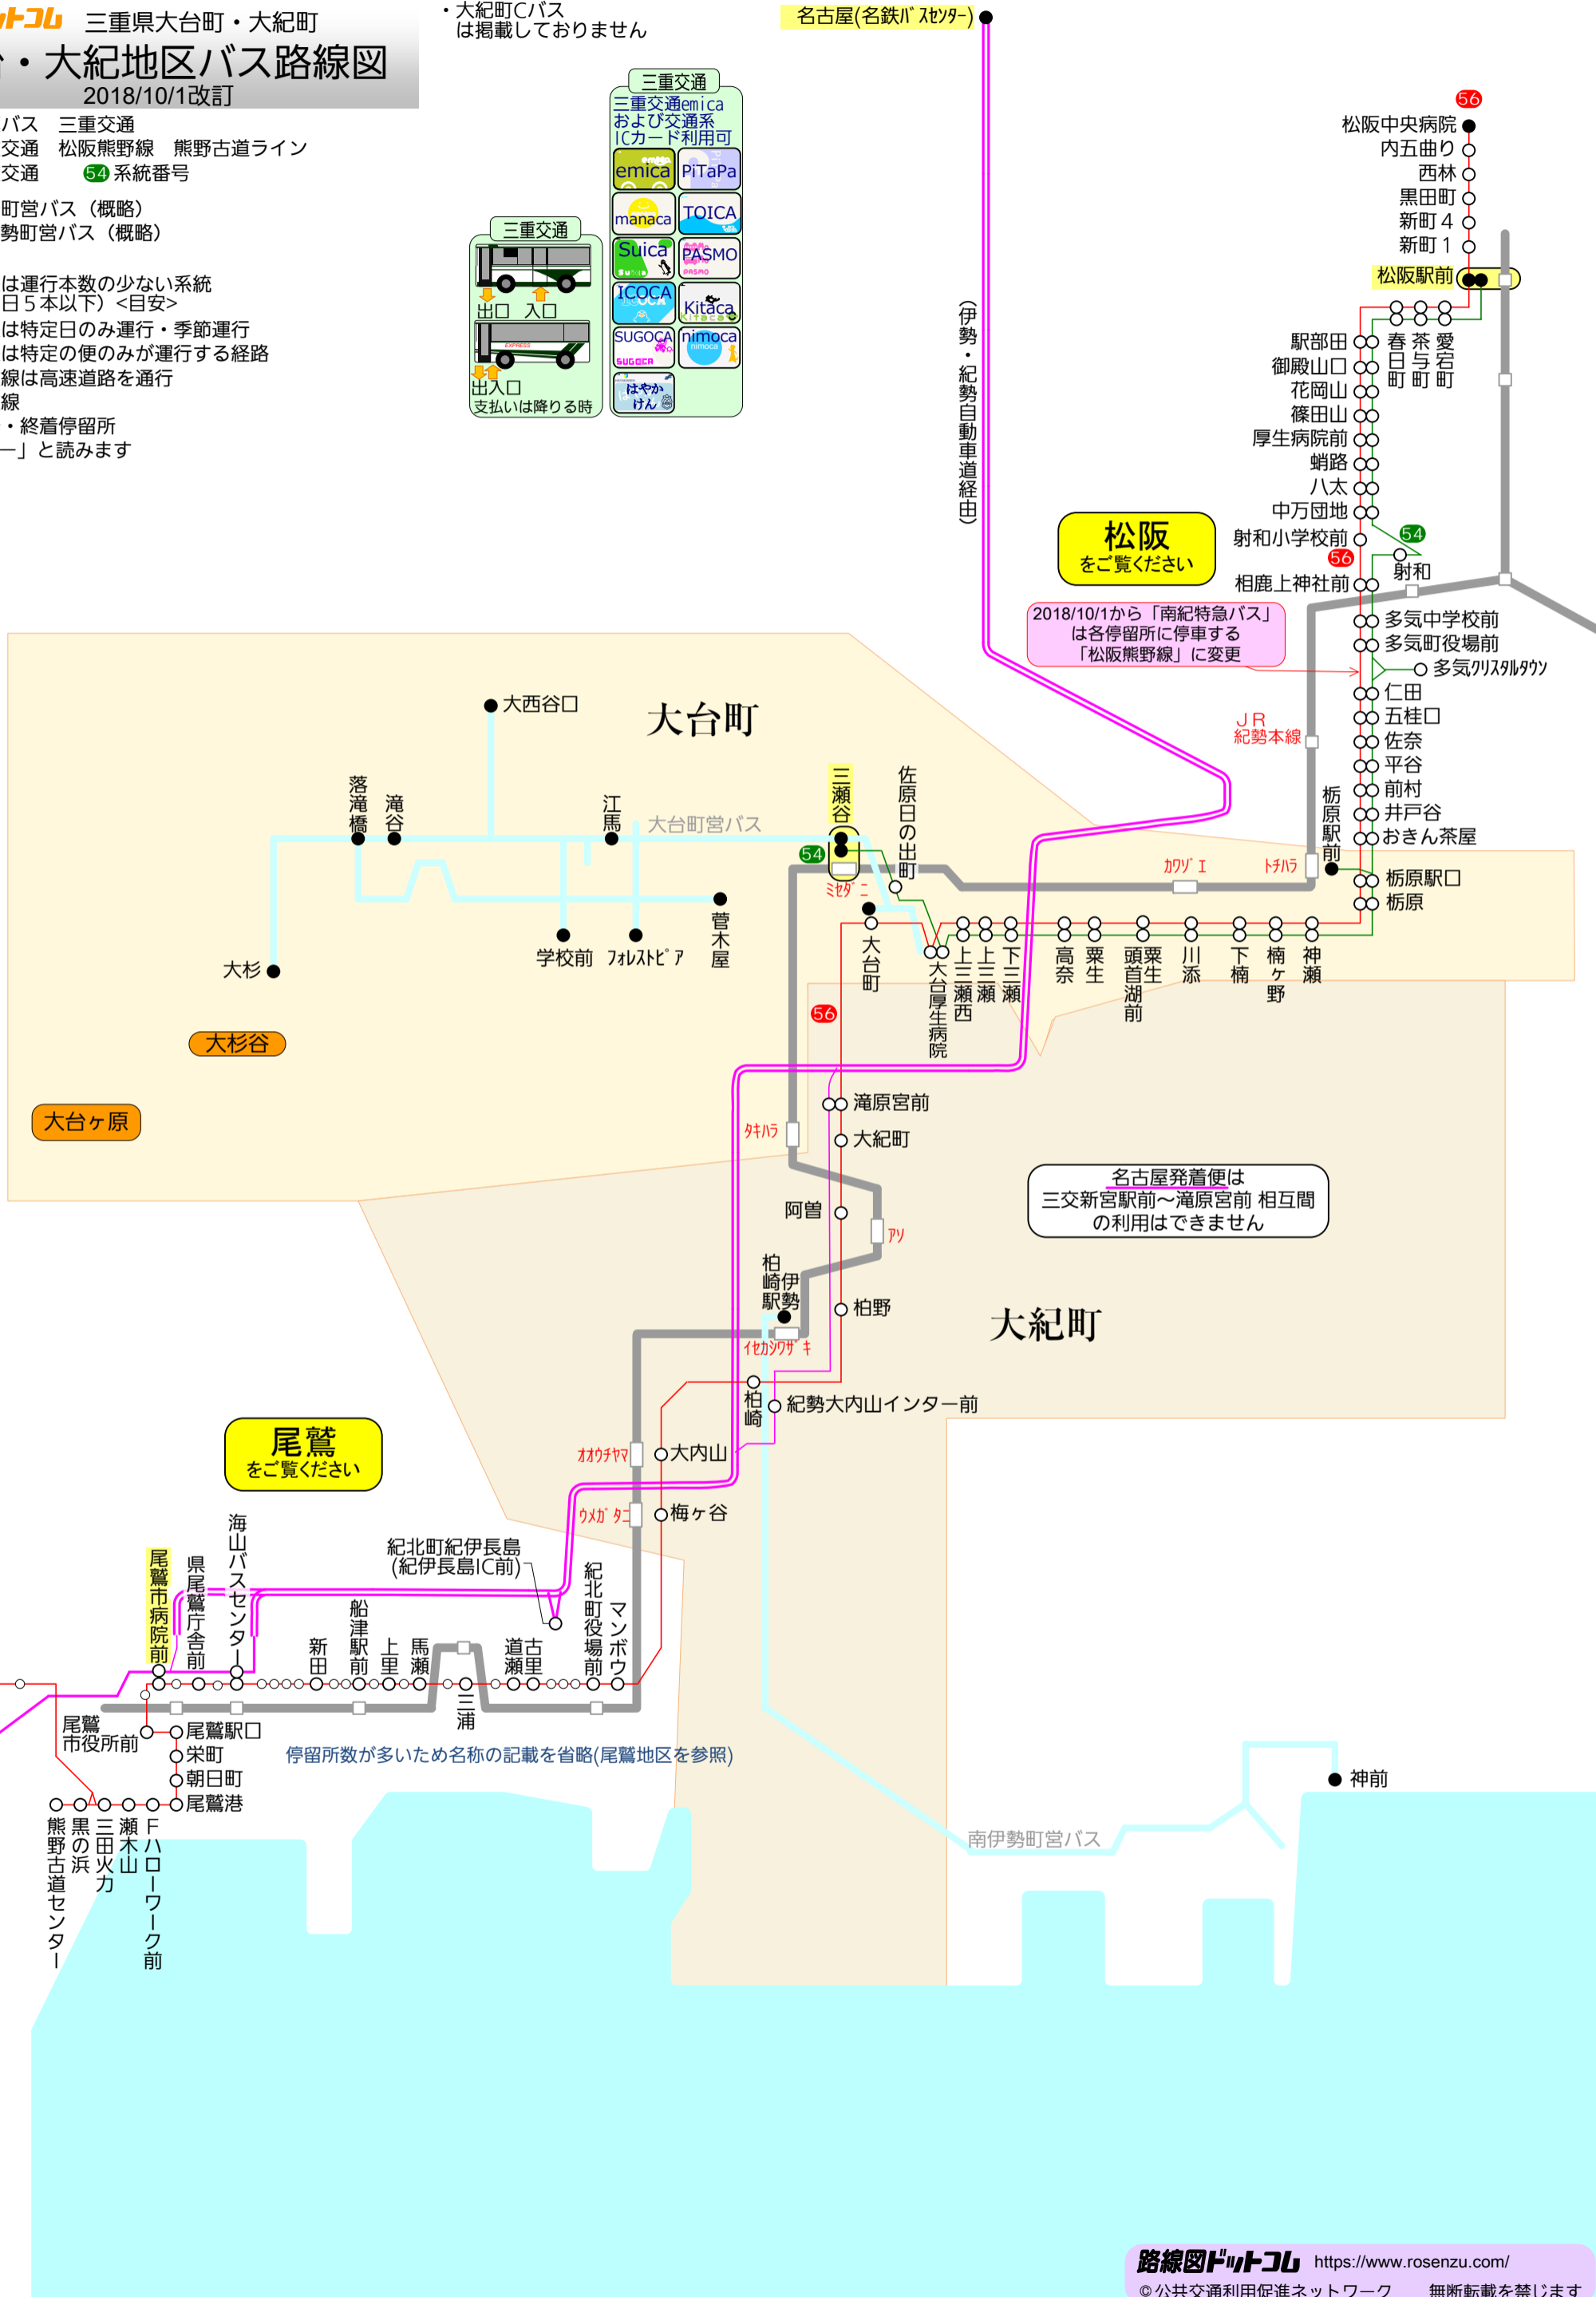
ットコム 三重県大台町・大紀町
・大紀地区バス路線図
2018/10/1改訂

バス 三重交通
交通 松阪熊野線 熊野古道ライン
交通 54 系統番号

町営バス（概略）
勢町営バス（概略）

は運行本数の少ない系統
日５本以下）<目安>
は特定日のみ運行・季節運行
は特定の便のみが運行する経路
線は高速道路を通行
線
・終着停留所
ー」と読みます

・大紀町Cバス
は掲載しておりません

三重交通
三重交通emica
および交通系
ICカード利用可
emica PiTaPa
manaca TOICA
Suica PASMO
ICOCA Kitaca
SUGOCA nimoca
はやかけん

三重交通
出口 入口
出入口
支払いは降りる時

名古屋(名鉄バスセンター)

(伊勢・紀勢自動車道経由)

56
松阪中央病院
内五曲り
西林
黒田町
新町４
新町１
松阪駅前
駅部田
御殿山口
花岡山
篠田山
厚生病院前
蛸路
八太
中万団地
射和小学校前
相鹿上神社前
春日町
茶与町
愛宕町
54
射和
56

松阪
をご覧ください

2018/10/1から「南紀特急バス」は各停留所に停車する「松阪熊野線」に変更

多気中学校前
多気町役場前
多気クリスタルタウン
仁田
五桂口
佐奈
平谷
前村
井戸谷
おきん茶屋
栃原駅口
栃原

ＪＲ
紀勢本線
栃原駅前
カワゾエ
トチハラ

大西谷口
大台町
落滝橋
滝谷
江馬
大台町営バス
三瀬谷
佐原日の出町
54
ミセダニ
菅木屋
学校前
フォレストピア
大杉
大台町
大台厚生病院
上三瀬西
上三瀬
下三瀬
高奈
粟生
粟生頭首湖前
川添
下楠
楠ヶ野
神瀬
56

大杉谷
大台ヶ原

滝原宮前
タキハラ
大紀町
名古屋発着便は
三交新宮駅前～滝原宮前 相互間
の利用はできません
阿曽
アソ
柏崎伊勢駅
柏野
大紀町
イセカシワザキ
柏崎
紀勢大内山インター前
オオウチヤマ
大内山
ウメガタニ
梅ヶ谷

尾鷲
をご覧ください

紀北町紀伊長島
(紀伊長島IC前)
尾鷲市病院前
県尾鷲庁舎前
海山バスセンター
新田
船津駅前
上里
馬瀬
古里
道瀬
三浦
紀北町役場前
マンボウ
尾鷲市役所前
尾鷲駅口
栄町
朝日町
尾鷲港
停留所数が多いため名称の記載を省略(尾鷲地区を参照)
熊野古道センター
黒の浜
三田火力
瀬木山
Fハローワーク前

神前
南伊勢町営バス

路線図ドットコム https://www.rosenzu.com/
©公共交通利用促進ネットワーク 無断転載を禁じます